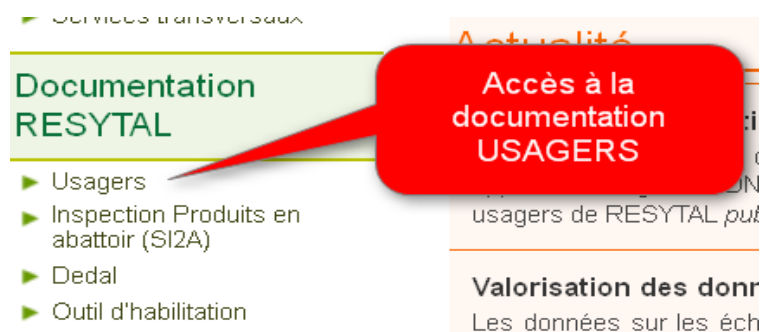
Services transversaux

Documentation RESYTAL

Usagers

Inspection Produits en abattoir (SI2A)

Dedal

Outil d'habilitation

Actualité

Accès à la documentation USAGERS

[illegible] usagers de RESYTAL pub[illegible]

Valorisation des donn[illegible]

Les données sur les éch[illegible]